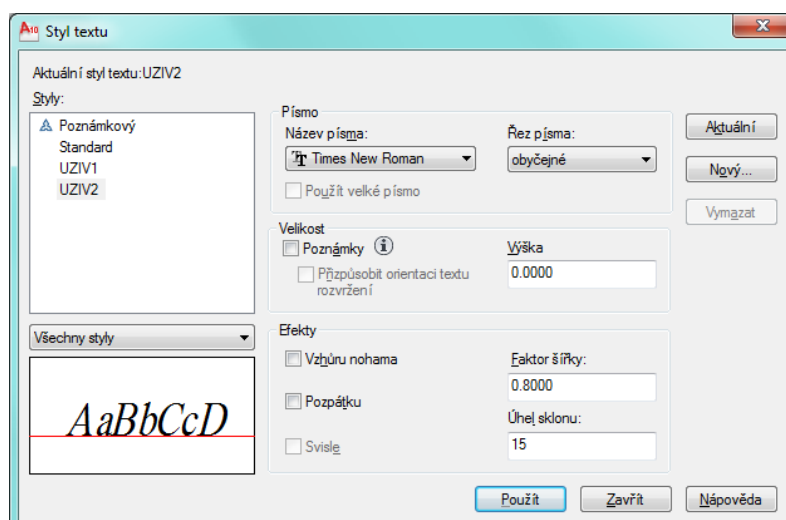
Styl textu

Aktuální styl textu:UZIV2

Styly:

Poznámkový
Standard
UZIV1
UZIV2

Všechny styly

AaBbCcD

Písmo

Název písma:

Times New Roman

Řez písma:

obyčejné

Použít velké písmo

Velikost

Poznámky

Přizpůsobit orientaci textu rozvržení

Výška

0.0000

Efekty

Vzhůru nohama

Pozpátku

Svisle

Faktor šířky:

0.8000

Úhel sklonu:

15

Aktuální

Nový...

Vymazat

Použít

Zavřít

Nápověda